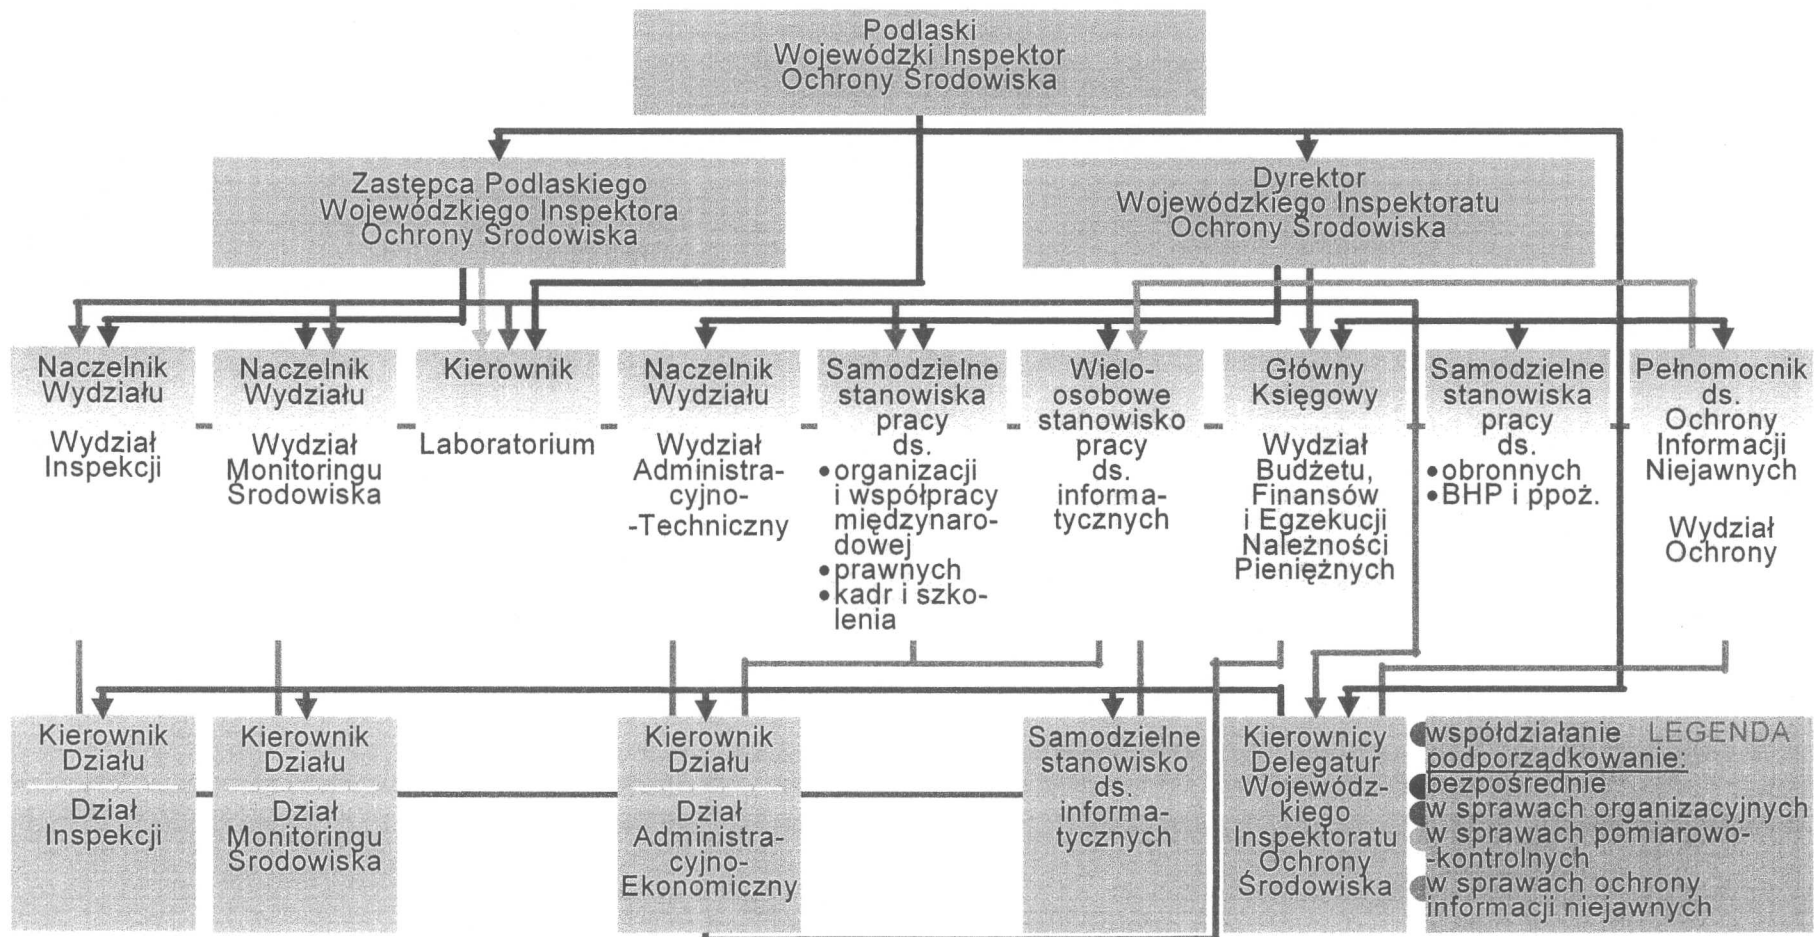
Podlaski Wojewódzki Inspektor Ochrony Środowiska

Zastępca Podlaskiego Wojewódzkiego Inspektora Ochrony Środowiska

Dyrektor Wojewódzkiego Inspektoratu Ochrony Środowiska

Naczelnik Wydziału

Wydział Inspekcji

Naczelnik Wydziału

Wydział Monitoringu Środowiska

Kierownik

Laboratorium

Naczelnik Wydziału

Wydział Administracyjno-Techniczny

Samodzielne stanowiska pracy ds.
• organizacji i współpracy międzynarodowej
• prawnych
• kadr i szkolenia

Wieloosobowe stanowisko pracy ds. informatycznych

Główny Księgowy

Wydział Budżetu, Finansów i Egzekucji Należności Pieniężnych

Samodzielne stanowiska pracy ds.
• obronnych
• BHP i ppoż.

Pełnomocnik ds. Ochrony Informacji Niejawnych

Wydział Ochrony

Kierownik Działu

Dział Inspekcji

Kierownik Działu

Dział Monitoringu Środowiska

Kierownik Działu

Dział Administracyjno-Ekonomiczny

Samodzielne stanowisko ds. informatycznych

Kierownicy Delegatur Wojewódzkiego Inspektoratu Ochrony Środowiska

LEGENDA
współdziałanie
podporządkowanie:
bezpośrednie
w sprawach organizacyjnych
w sprawach pomiarowo-kontrolnych
w sprawach ochrony informacji niejawnych